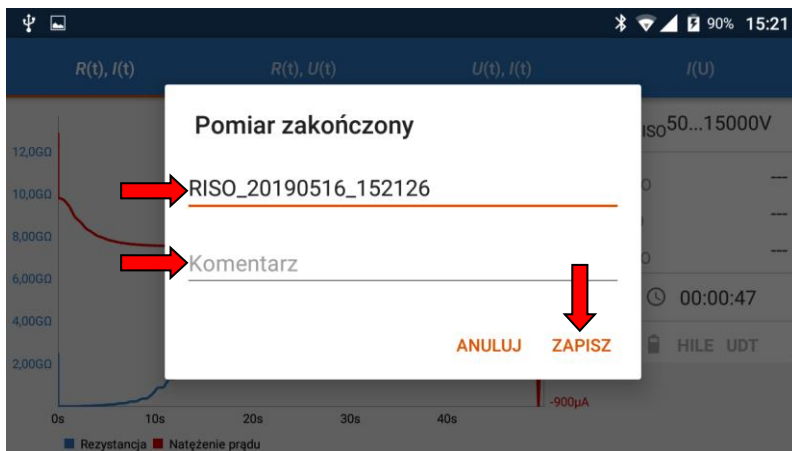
90% 15:21

R(t), I(t)
R(t), U(t)
U(t), I(t)
I(U)

12,00GΩ
10,00GΩ
8,00GΩ
6,00GΩ
4,00GΩ
2,00GΩ

0s
10s
20s
30s
40s

-900µA

Rezystancja
Natężenie prądu

ISO50...15000V
---
---
---
00:00:47
HILE UDT

Pomiar zakończony

RISO_20190516_152126

Komentarz

ANULUJ
ZAPISZ